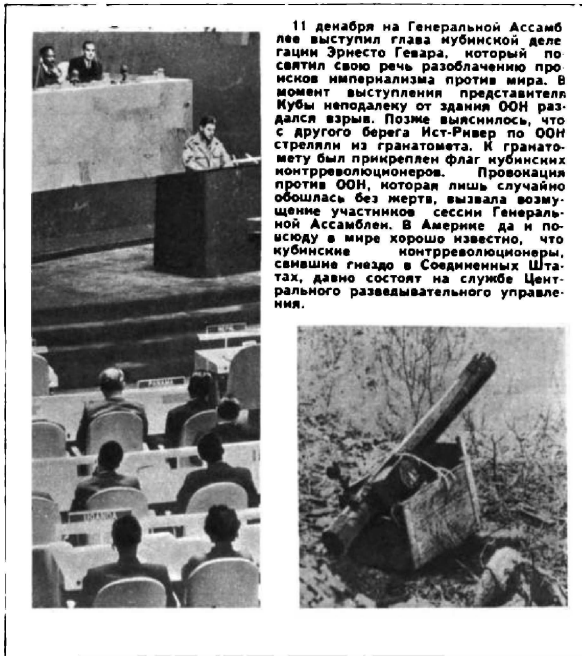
11 декабря на Генеральной Ассамблее выступил глава кубинской делегации Эрнесто Гевара, который посвятил свою речь разоблачению происков империализма против мира. В момент выступления представителя Кубы неподалеку от здания ООН раздался взрыв. Позже выяснилось, что с другого берега Ист-Ривер по ООН стреляли из гранатомета. К гранатомету был прикреплен флаг кубинских контрреволюционеров. Провокация против ООН, которая лишь случайно обошлась без жертв, вызвала возмущение участников сессии Генеральной Ассамблеи. В Америке да и повсюду в мире хорошо известно, что кубинские контрреволюционеры, свившие гнездо в Соединенных Штатах, давно состоят на службе Центрального разведывательного управления.